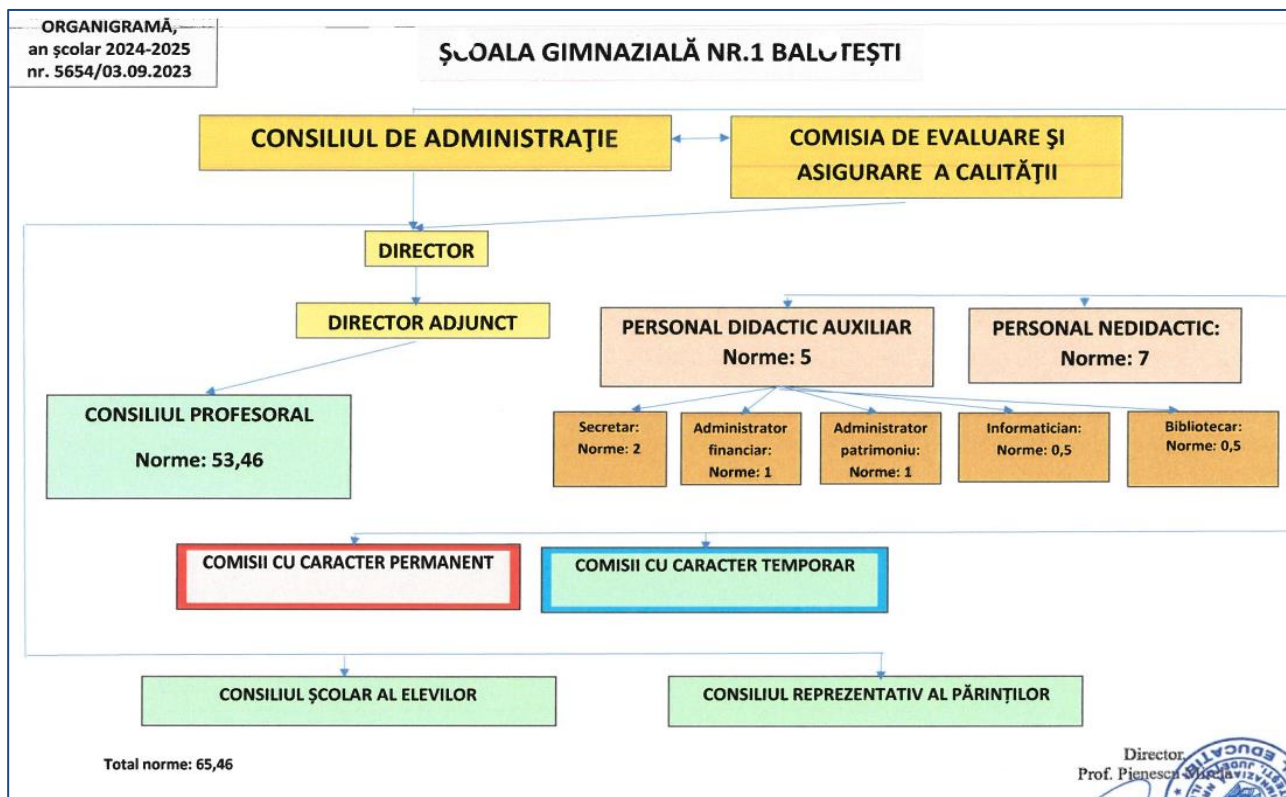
ORGANIGRAMĂ,
an şcolar 2024-2025
nr. 5654/03.09.2023

ŞCOALA GIMNAZIALĂ NR.1 BALUTEŞTI

CONSILIUL DE ADMINISTRAŢIE

COMISIA DE EVALUARE ŞI ASIGURARE A CALITĂŢII

DIRECTOR

DIRECTOR ADJUNCT

PERSONAL DIDACTIC AUXILIAR
Norme: 5

PERSONAL NEDIDACTIC:
Norme: 7

CONSILIUL PROFESORAL
Norme: 53,46

Secretar:
Norme: 2

Administrator financiar:
Norme: 1

Administrator patrimoniu:
Norme: 1

Informatician:
Norme: 0,5

Bibliotecar:
Norme: 0,5

COMISII CU CARACTER PERMANENT

COMISII CU CARACTER TEMPORAR

CONSILIUL ŞCOLAR AL ELEVILOR

CONSILIUL REPREZENTATIV AL PĂRINŢILOR

Total norme: 65,46

Director,
Prof. Pienescu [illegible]